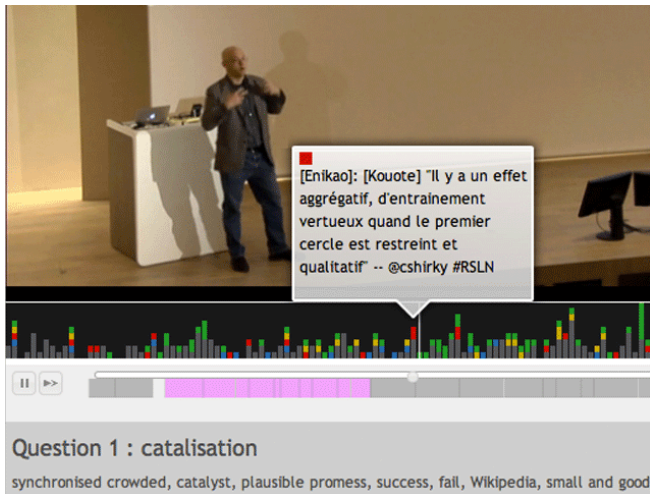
[Enikao]: [Kouote] "Il y a un effet aggrégatif, d'entrainement vertueux quand le premier cercle est restreint et qualitatif" -- @cshirky #RSLN

Question 1 : catalisation

synchronised crowded, catalyst, plausible promess, success, fail, Wikipedia, small and good